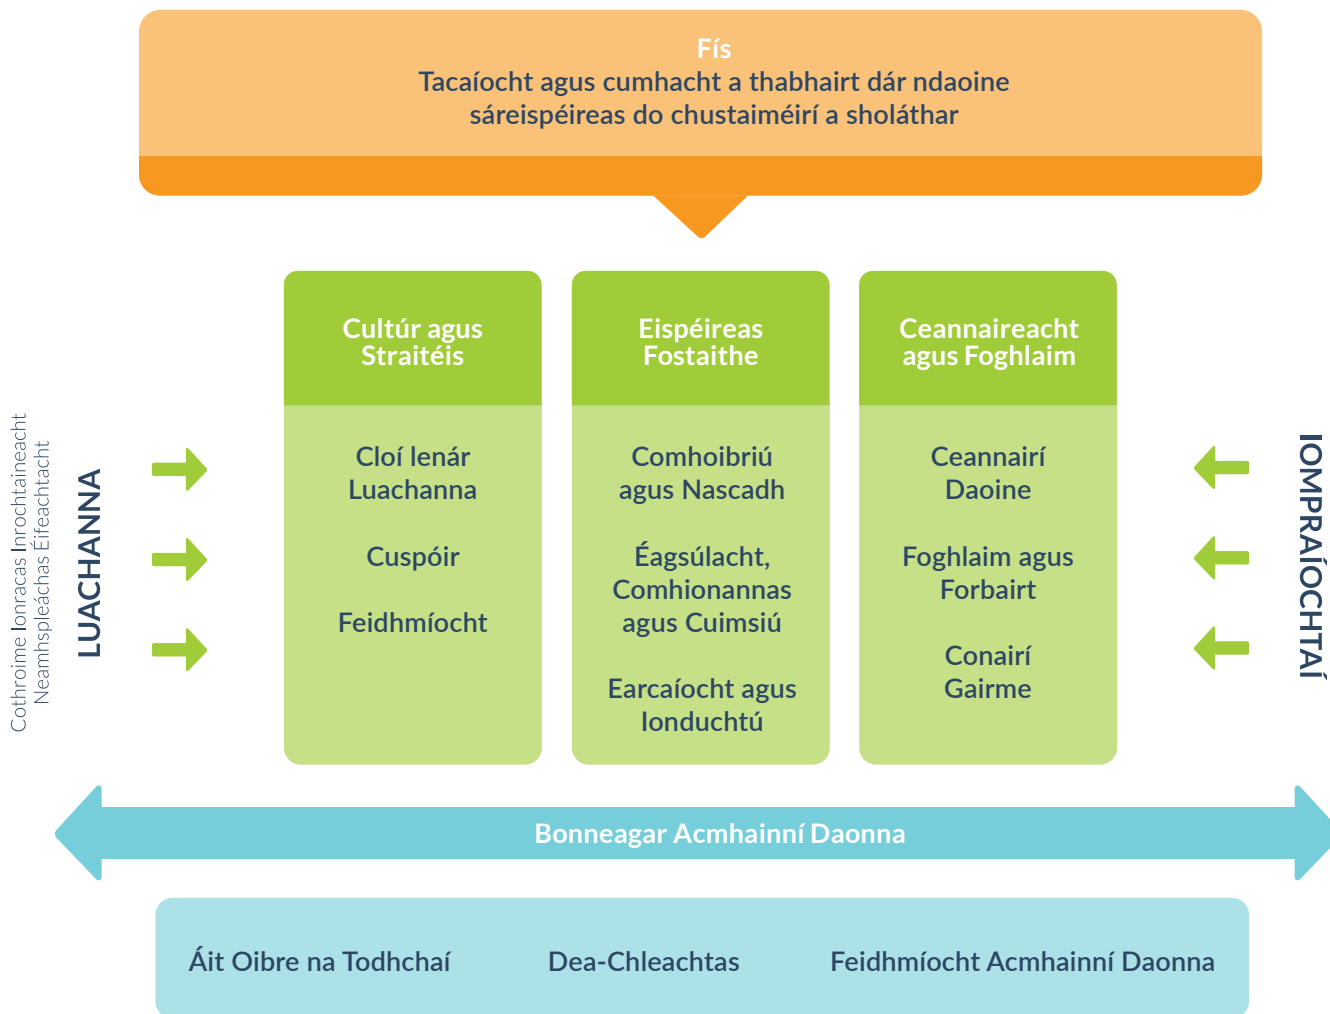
Fís
Tacaíocht agus cumhacht a thabhairt dár ndaoine sáreispéireas do chustaiméirí a sholáthar

Cothroime Ionracas Inrochtaineacht
Neamhspleáchas Éifeachtacht

LUACHANNA

Cultúr agus Straitéis

Cloí lenár Luachanna

Cuspóir

Feidhmíocht

Eispéireas Fostaithe

Comhoibriú agus Nascadh

Éagsúlacht, Comhionannas agus Cuimsiú

Earcaíocht agus Ionduchtú

Ceannaireacht agus Foghlaim

Ceannairí Daoine

Foghlaim agus Forbairt

Conairí Gairme

IOMPRAÍOCHTAÍ

Bonneagar Acmhainní Daonna

Áit Oibre na Todhchaí

Dea-Chleachtas

Feidhmíocht Acmhainní Daonna